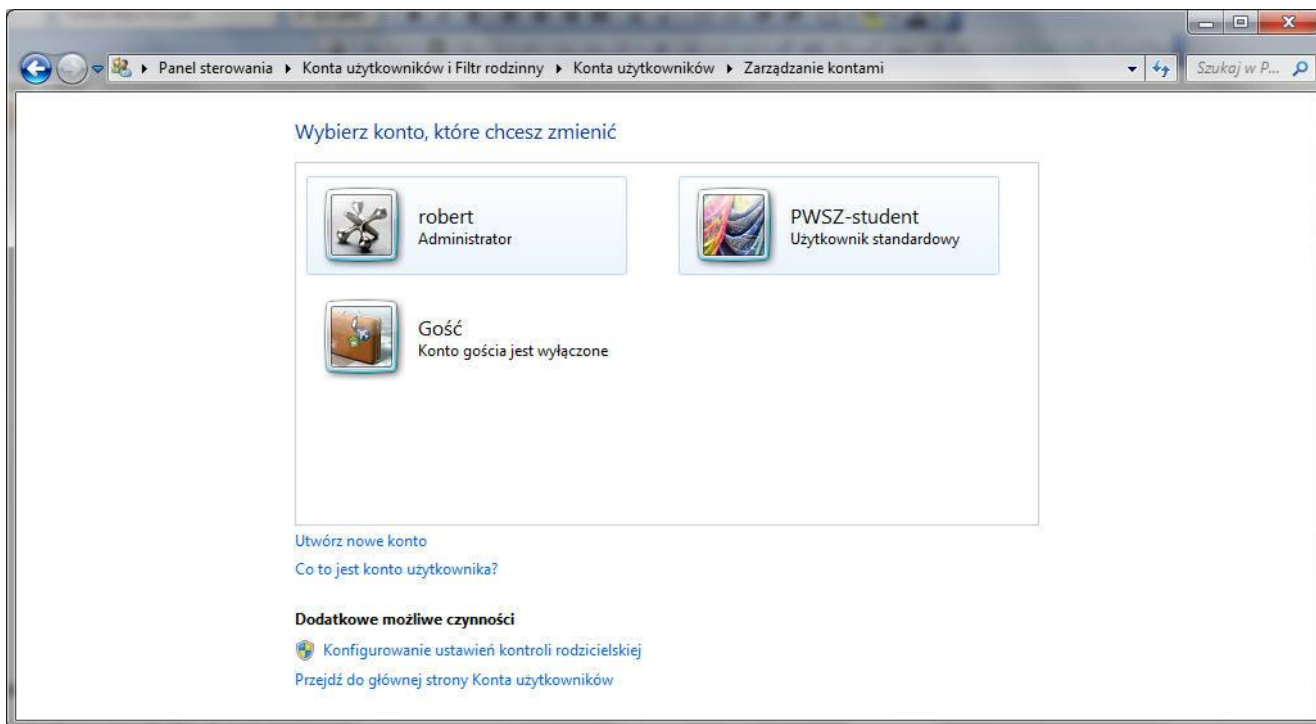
▸ Panel sterowania ▸ Konta użytkowników i Filtr rodzinny ▸ Konta użytkowników ▸ Zarządzanie kontami

Szukaj w P...

Wybierz konto, które chcesz zmienić

robert
Administrator

PWSZ-student
Użytkownik standardowy

Gość
Konto gościa jest wyłączone

Utwórz nowe konto

Co to jest konto użytkownika?

Dodatkowe możliwe czynności

Konfigurowanie ustawień kontroli rodzicielskiej

Przejdź do głównej strony Konta użytkowników